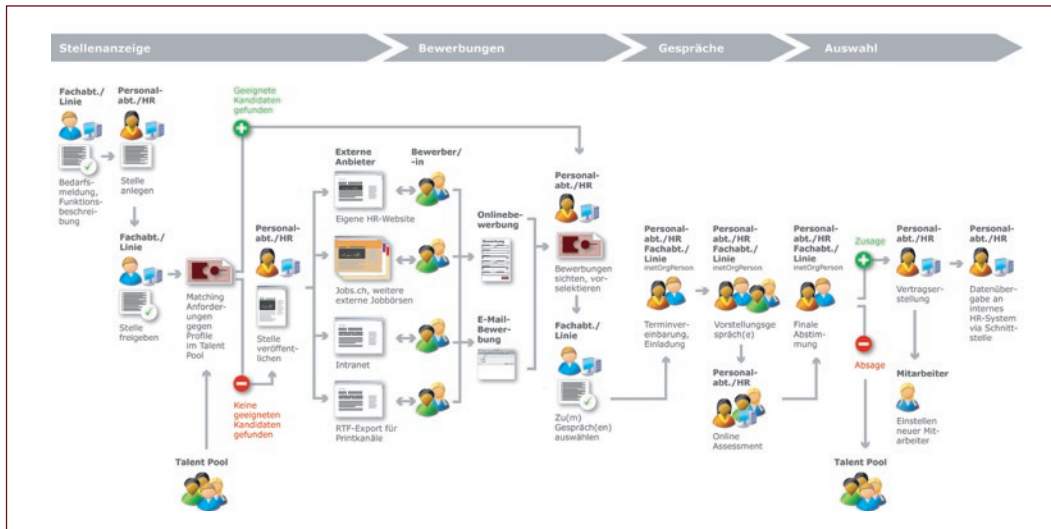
Stellenanzeige
Bewerbungen
Gespräche
Auswahl

Fachabt./Linie

Personalabt./HR

Geeignete Kandidaten gefunden

Bedarfsmeldung, Funktionsbeschreibung

Stelle anlegen

Fachabt./Linie

Stelle freigeben

Matching Anforderungen gegen Profile im Talent Pool

Personalabt./HR

Stelle veröffentlichen

Keine geeigneten Kandidaten gefunden

Talent Pool

Externe Anbieter

Bewerber/-in

Eigene HR-Website

Jobs.ch, weitere externe Jobbörsen

Intranet

RTF-Export für Printkanäle

Onlinebewerbung

E-Mail-Bewerbung

Personalabt./HR

Bewerbungen sichten, vorselektieren

Fachabt./Linie

Zu(m) Gespräch(en) auswählen

Personalabt./HR
Fachabt./Linie
inetOrgPerson

Terminvereinbarung, Einladung

Personalabt./HR
Fachabt./Linie
inetOrgPerson

Vorstellungsgespräch(e)

Personalabt./HR

Online Assessment

Personalabt./HR
Fachabt./Linie
inetOrgPerson

Finale Abstimmung

Zusage

Absage

Talent Pool

Personalabt./HR

Vertragserstellung

Mitarbeiter

Einstellen neuer Mitarbeiter

Personalabt./HR

Datenübergabe an internes HR-System via Schnittstelle